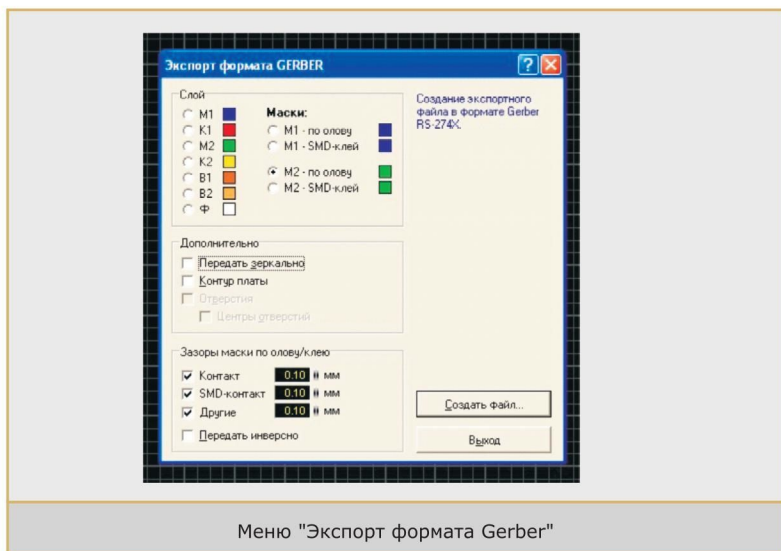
Экспорт формата GERBER

Слой
M1
K1
M2
K2
B1
B2
Ф

Маски:
M1 - по олову
M1 - SMD-клей
M2 - по олову
M2 - SMD-клей

Создание экспортного файла в формате Gerber RS-274X.

Дополнительно
Передать зеркально
Контур платы
Отверстия
Центры отверстий

Зазоры маски по олову/клею
Контакт 0.10 мм
SMD-контакт 0.10 мм
Другие 0.10 мм
Передать инверсно

Создать файл...
Выход

Меню "Экспорт формата Gerber"